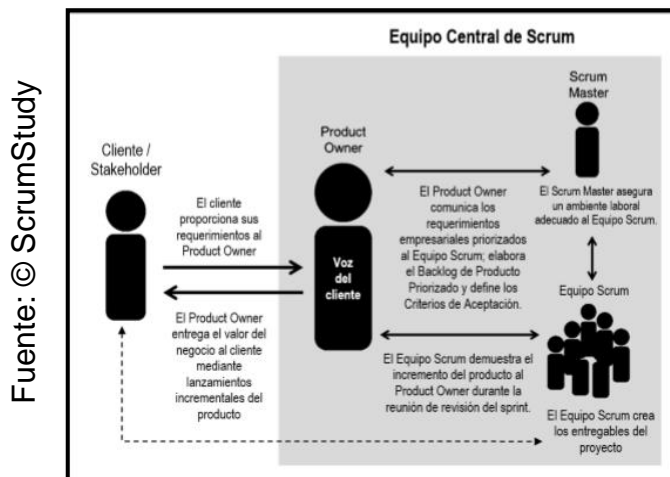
Fuente: © ScrumStudy

Equipo Central de Scrum

Scrum Master

Cliente / Stakeholder

Product Owner

El cliente proporciona sus requerimientos al Product Owner

Voz del cliente

El Product Owner comunica los requerimientos empresariales priorizados al Equipo Scrum; elabora el Backlog de Producto Priorizado y define los Criterios de Aceptación.

El Scrum Master asegura un ambiente laboral adecuado al Equipo Scrum.

Equipo Scrum

El Product Owner entrega el valor del negocio al cliente mediante lanzamientos incrementales del producto

El Equipo Scrum demuestra el incremento del producto al Product Owner durante la reunión de revisión del sprint.

El Equipo Scrum crea los entregables del proyecto